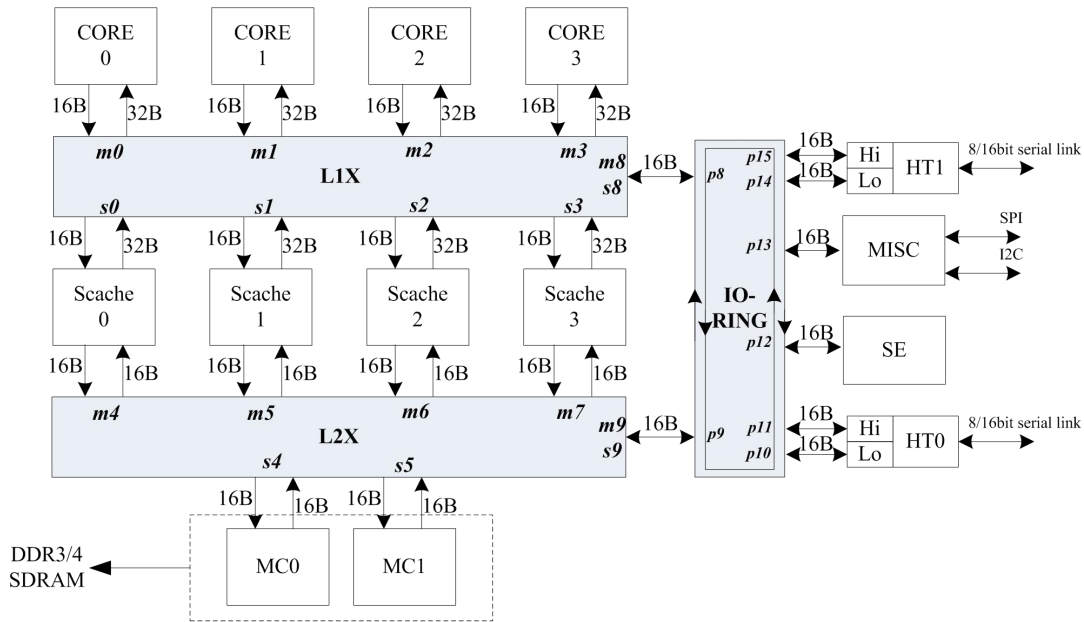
CORE 0
CORE 1
CORE 2
CORE 3
16B
32B
16B
32B
16B
32B
16B
32B
m0
m1
m2
m3
m8
s8
L1X
16B
p8
p15
p14
16B
16B
Hi
Lo
HT1
8/16bit serial link
s0
s1
s2
s3
16B
32B
16B
32B
16B
32B
16B
32B
p13
16B
MISC
SPI
I2C
Scache 0
Scache 1
Scache 2
Scache 3
IO-RING
p12
16B
SE
16B
16B
16B
16B
16B
16B
16B
16B
m4
m5
m6
m7
m9
s9
L2X
16B
p9
p11
p10
16B
16B
Hi
Lo
HT0
8/16bit serial link
s4
s5
16B
16B
16B
16B
DDR3/4 SDRAM
MC0
MC1